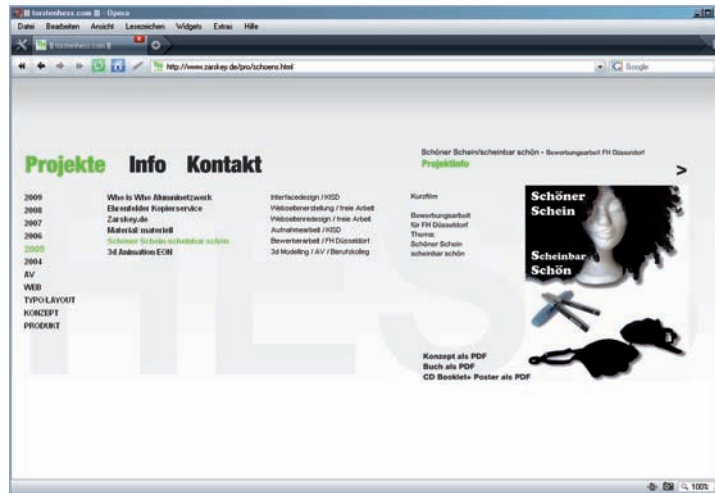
torstenhess.com - Opera

Datei Bearbeiten Ansicht Lesezeichen Widgets Extras Hilfe

torstenhess.com

http://www.zarskey.de/pro/schoens.html

Google

Projekte Info Kontakt

Schöner Schein/scheinbar schön - Bewerbungsarbeit FH Düsseldorf

Projektinfo

>

2009
2008
2007
2006
2005
2004
AV
WEB
TYPO/LAYOUT
KONZEPT
PRODUKT

Who is Who Alumninetzwerk
Ehrenfelder Kopierservice
Zarskey.de
Material: materiell
Schöner Schein scheinbar schön
3d Animation EON

Interfacedesign / KISD
Webseitenerstellung / freie Arbeit
Webseitenredesign / freie Arbeit
Aufnahmearbeit / KISD
Bewerberarbeit / FH Düsseldorf
3d Modelling / AV / Berufskolleg

Kurzfilm

Bewerbungsarbeit für FH Düsseldorf
Thema:
Schöner Schein scheinbar schön

Schöner Schein

Scheinbar Schön

Konzept als PDF
Buch als PDF
CD Booklet+ Poster als PDF

100%